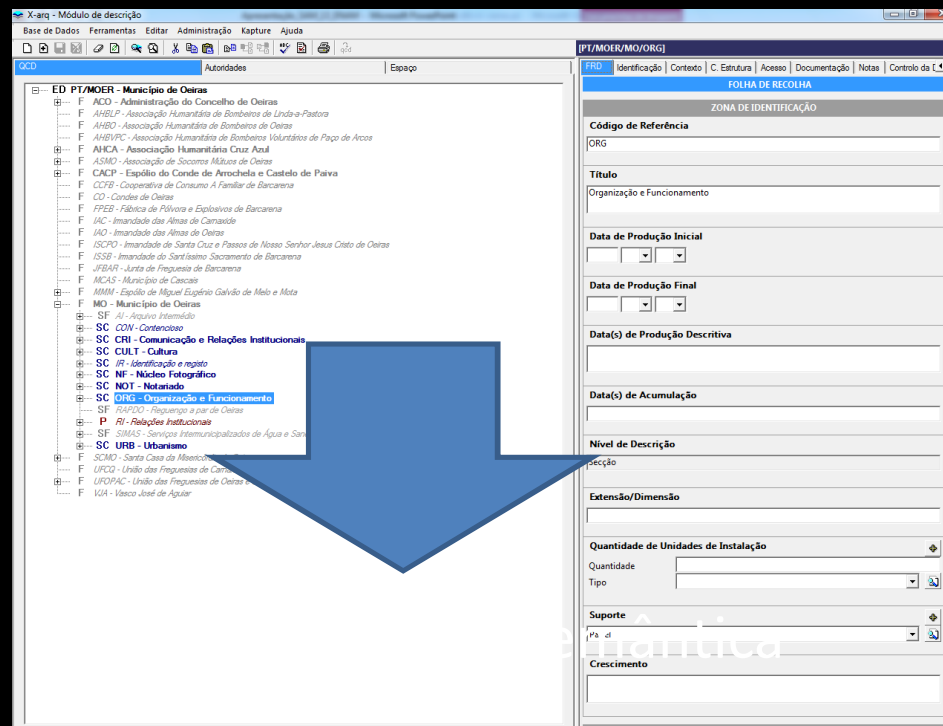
X-arq - Módulo de descrição

Base de Dados Ferramentas Editar Administração Kapture Ajuda

QCD | Autoridades | Espaço

ED PT/MOER - Município de Oeiras
F ACO - Administração do Concelho de Oeiras
F AHBLP - Associação Humanitária de Bombeiros de Linda-a-Pastora
F AHBO - Associação Humanitária de Bombeiros de Oeiras
F AHBVPC - Associação Humanitária de Bombeiros Voluntários de Paço de Arcos
F AHCA - Associação Humanitária Cruz Azul
F ASMO - Associação de Socorros Mútuos de Oeiras
F CACP - Espólio do Conde de Arrochela e Castelo de Paiva
F CCFB - Cooperativa de Consumo A Familiar de Barcarena
F CO - Condes de Oeiras
F FPEB - Fábrica de Pólvora e Explosivos de Barcarena
F IAC - Irmandade das Almas de Carnaxide
F IAO - Irmandade das Almas de Oeiras
F ISCPO - Irmandade de Santa Cruz e Passos de Nosso Senhor Jesus Cristo de Oeiras
F ISSB - Irmandade do Santíssimo Sacramento de Barcarena
F JFBAR - Junta de Freguesia de Barcarena
F MCAS - Município de Cascais
F MMM - Espólio de Miguel Eugénio Galvão de Melo e Mota
F MO - Município de Oeiras
SF AI - Arquivo Intermédio
SC CON - Contencioso
SC CRI - Comunicação e Relações Institucionais
SC CULT - Cultura
SC IR - Identificação e registo
SC NF - Núcleo Fotográfico
SC NOT - Notariado
SC ORG - Organização e Funcionamento
SF RAPDO - Reguengo a par de Oeiras
P RI - Relações Institucionais
SF SIMAS - Serviços Intermunicipalizados de Água e San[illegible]
SC URB - Urbanismo
F SCMO - Santa Casa da Miseric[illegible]
F UFCQ - União das Freguesias de Carn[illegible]
F UFOPAC - União das Freguesias de Oeiras e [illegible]
F VJA - Vasco José de Aguiar

[PT/MOER/MO/ORG]

FRD | Identificação | Contexto | C. Estrutura | Acesso | Documentação | Notas | Controlo da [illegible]

FOLHA DE RECOLHA

ZONA DE IDENTIFICAÇÃO

Código de Referência
ORG

Título
Organização e Funcionamento

Data de Produção Inicial

Data de Produção Final

Data(s) de Produção Descritiva

Data(s) de Acumulação

Nível de Descrição
Secção

Extensão/Dimensão

Quantidade de Unidades de Instalação
Quantidade
Tipo

Suporte
Pa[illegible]el

Crescimento

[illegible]emântica